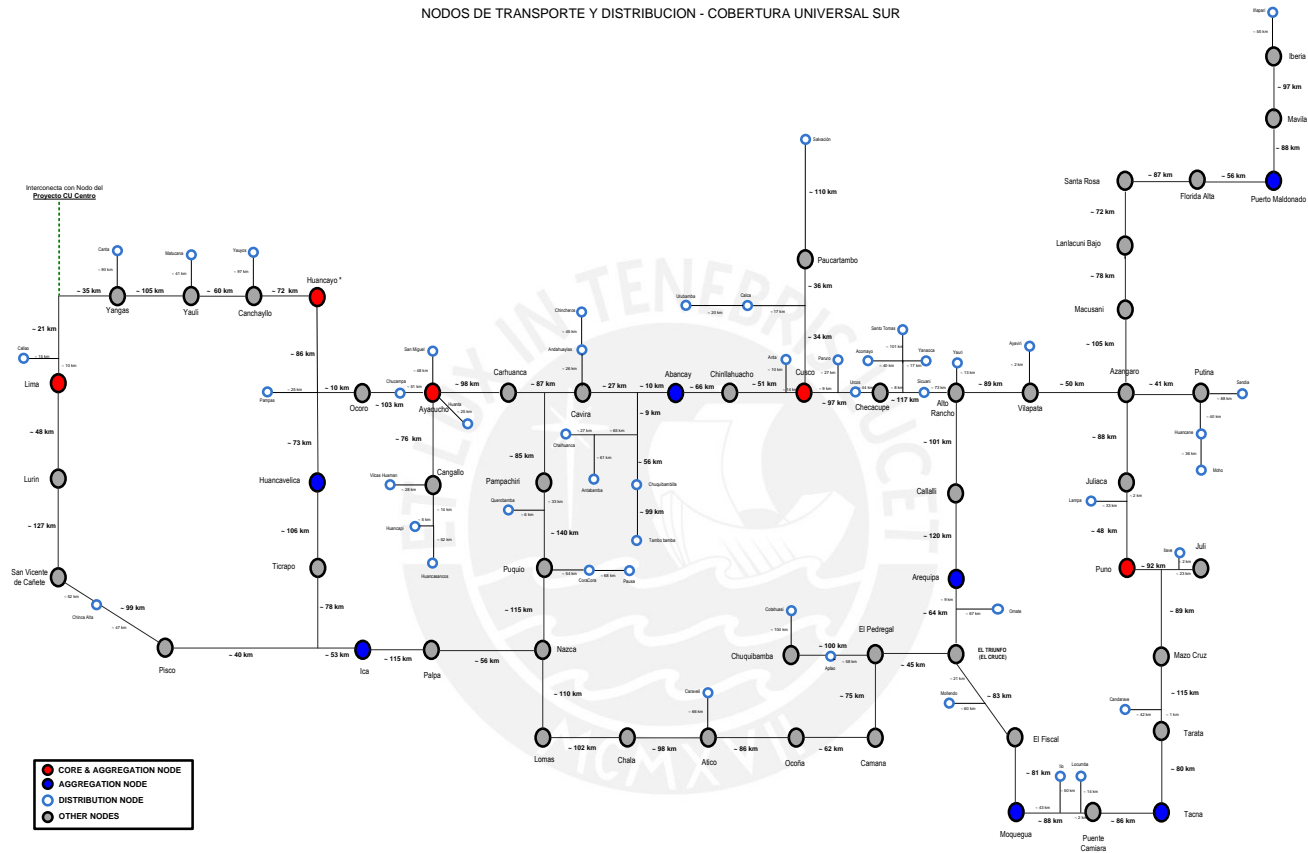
NODOS DE TRANSPORTE Y DISTRIBUCION - COBERTURA UNIVERSAL SUR

Interconecta con Nodo del Proyecto CU Centro

Canta
~ 35 km
Yangas
~ 105 km
Matucana
Yauli
~ 60 km
Yauyos
Canchayllo
~ 72 km
Huancayo *
~ 21 km
Callao
Lima
~ 48 km
Lurin
~ 127 km
San Vicente de Cañete
Chincha Alta
~ 99 km
Pisco
~ 40 km
~ 86 km
Pampas
~ 10 km
Ocoro
Chucampa
~ 103 km
San Miguel
Ayacucho
Huanta
~ 98 km
~ 73 km
Huancavelica
~ 76 km
Cangallo
Vilcas Huaman
Huancapi
Huancasancos
~ 106 km
Ticrapo
~ 78 km
~ 53 km
Ica
~ 115 km
Palpa
~ 56 km
Carhuanca
~ 87 km
~ 85 km
Pampachiri
Querobamba
~ 140 km
Puquio
CoraCora
Pausa
~ 115 km
Nazca
~ 110 km
Lomas
~ 102 km
Chala
~ 98 km
Caravelí
Atico
~ 86 km
Ocoña
~ 62 km
Camana
Chincheros
Andahuaylas
Cavira
~ 27 km
Chalhuanca
Antabamba
~ 10 km
~ 9 km
~ 56 km
Chuquibambilla
~ 99 km
Tambo bamba
Abancay
~ 66 km
Urubamba
Calca
Chinllahuacho
~ 51 km
Anta
Cusco
Paucartambo
Salvación
~ 110 km
~ 36 km
~ 34 km
Paruro
~ 97 km
Acomayo
Santo Tomas
Yanaoca
Urcos
Checacupe
Sicuani
~ 117 km
Alto Rancho
Yauri
~ 89 km
Ayaviri
Vilapata
~ 50 km
~ 101 km
Callalli
~ 120 km
Arequipa
Omate
~ 64 km
Cotahuasi
Chuquibamba
~ 100 km
Aplao
El Pedregal
~ 45 km
~ 75 km
EL TRIUNFO (EL CRUCE)
Mollendo
~ 83 km
El Fiscal
~ 81 km
Moquegua
Ilo
Locumba
~ 88 km
Puente Camiara
~ 86 km
Tacna
~ 80 km
Tarata
Candarave
~ 115 km
Mazo Cruz
~ 89 km
Puno
~ 92 km
Ilave
Juli
~ 48 km
Juliaca
Lampa
~ 88 km
Azangaro
~ 41 km
Putina
Sandia
Huancane
Moho
~ 105 km
Macusani
~ 78 km
Lanlacuni Bajo
~ 72 km
Santa Rosa
~ 87 km
Florida Alta
~ 56 km
Puerto Maldonado
~ 88 km
Mavila
~ 97 km
Iberia
Iñapari

CORE & AGGREGATION NODE
AGGREGATION NODE
DISTRIBUTION NODE
OTHER NODES